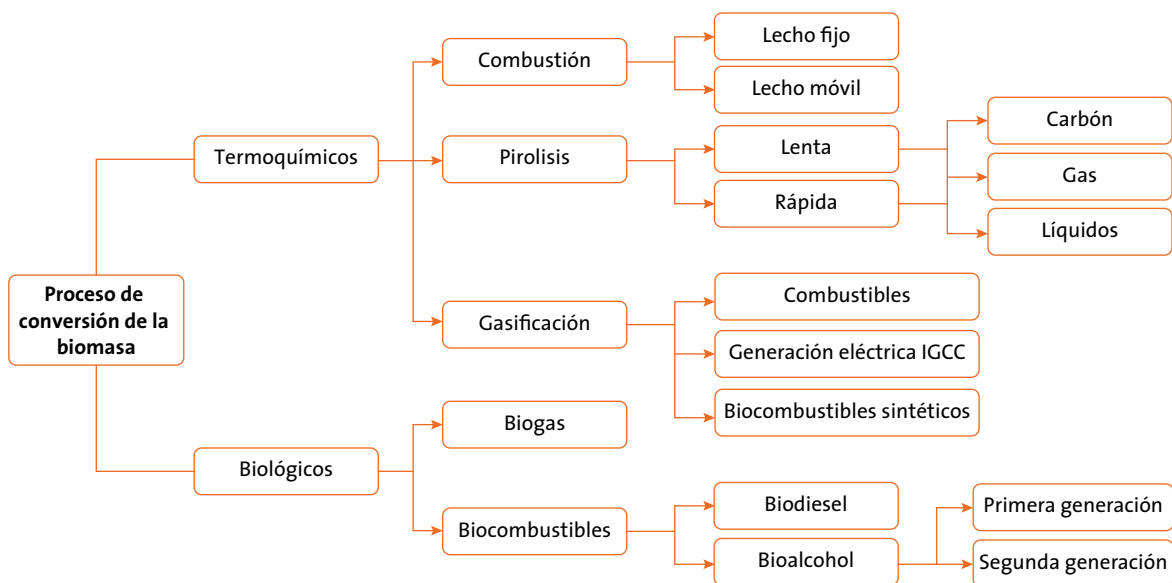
Proceso de conversión de la biomasa

Termoquímicos

Combustión

Lecho fijo

Lecho móvil

Pirolisis

Lenta

Rápida

Carbón

Gas

Líquidos

Gasificación

Combustibles

Generación eléctrica IGCC

Biocombustibles sintéticos

Biológicos

Biogas

Biocombustibles

Biodiesel

Bioalcohol

Primera generación

Segunda generación